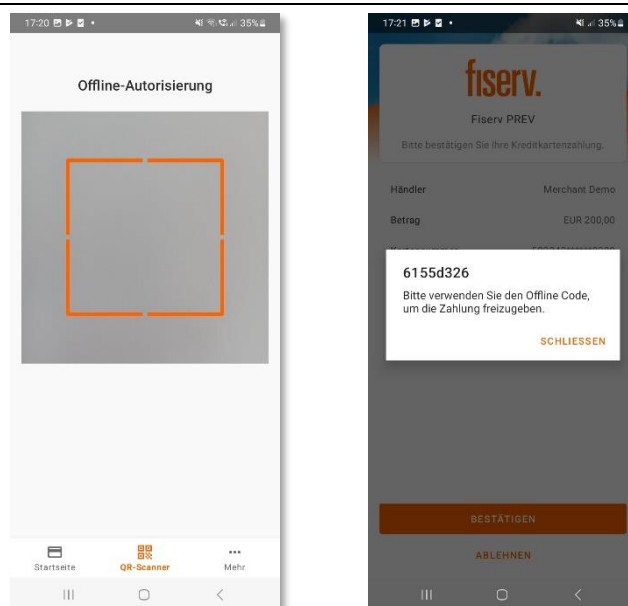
17:20

35%

Offline-Autorisierung

Startseite

QR-Scanner

Mehr

17:21

35%

fiserv.

Fiserv PREV

Bitte bestätigen Sie Ihre Kreditkartenzahlung.

Händler

Merchant Demo

Betrag

EUR 200,00

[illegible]

6155d326

Bitte verwenden Sie den Offline Code, um die Zahlung freizugeben.

SCHLIESSEN

BESTÄTIGEN

ABLEHNEN